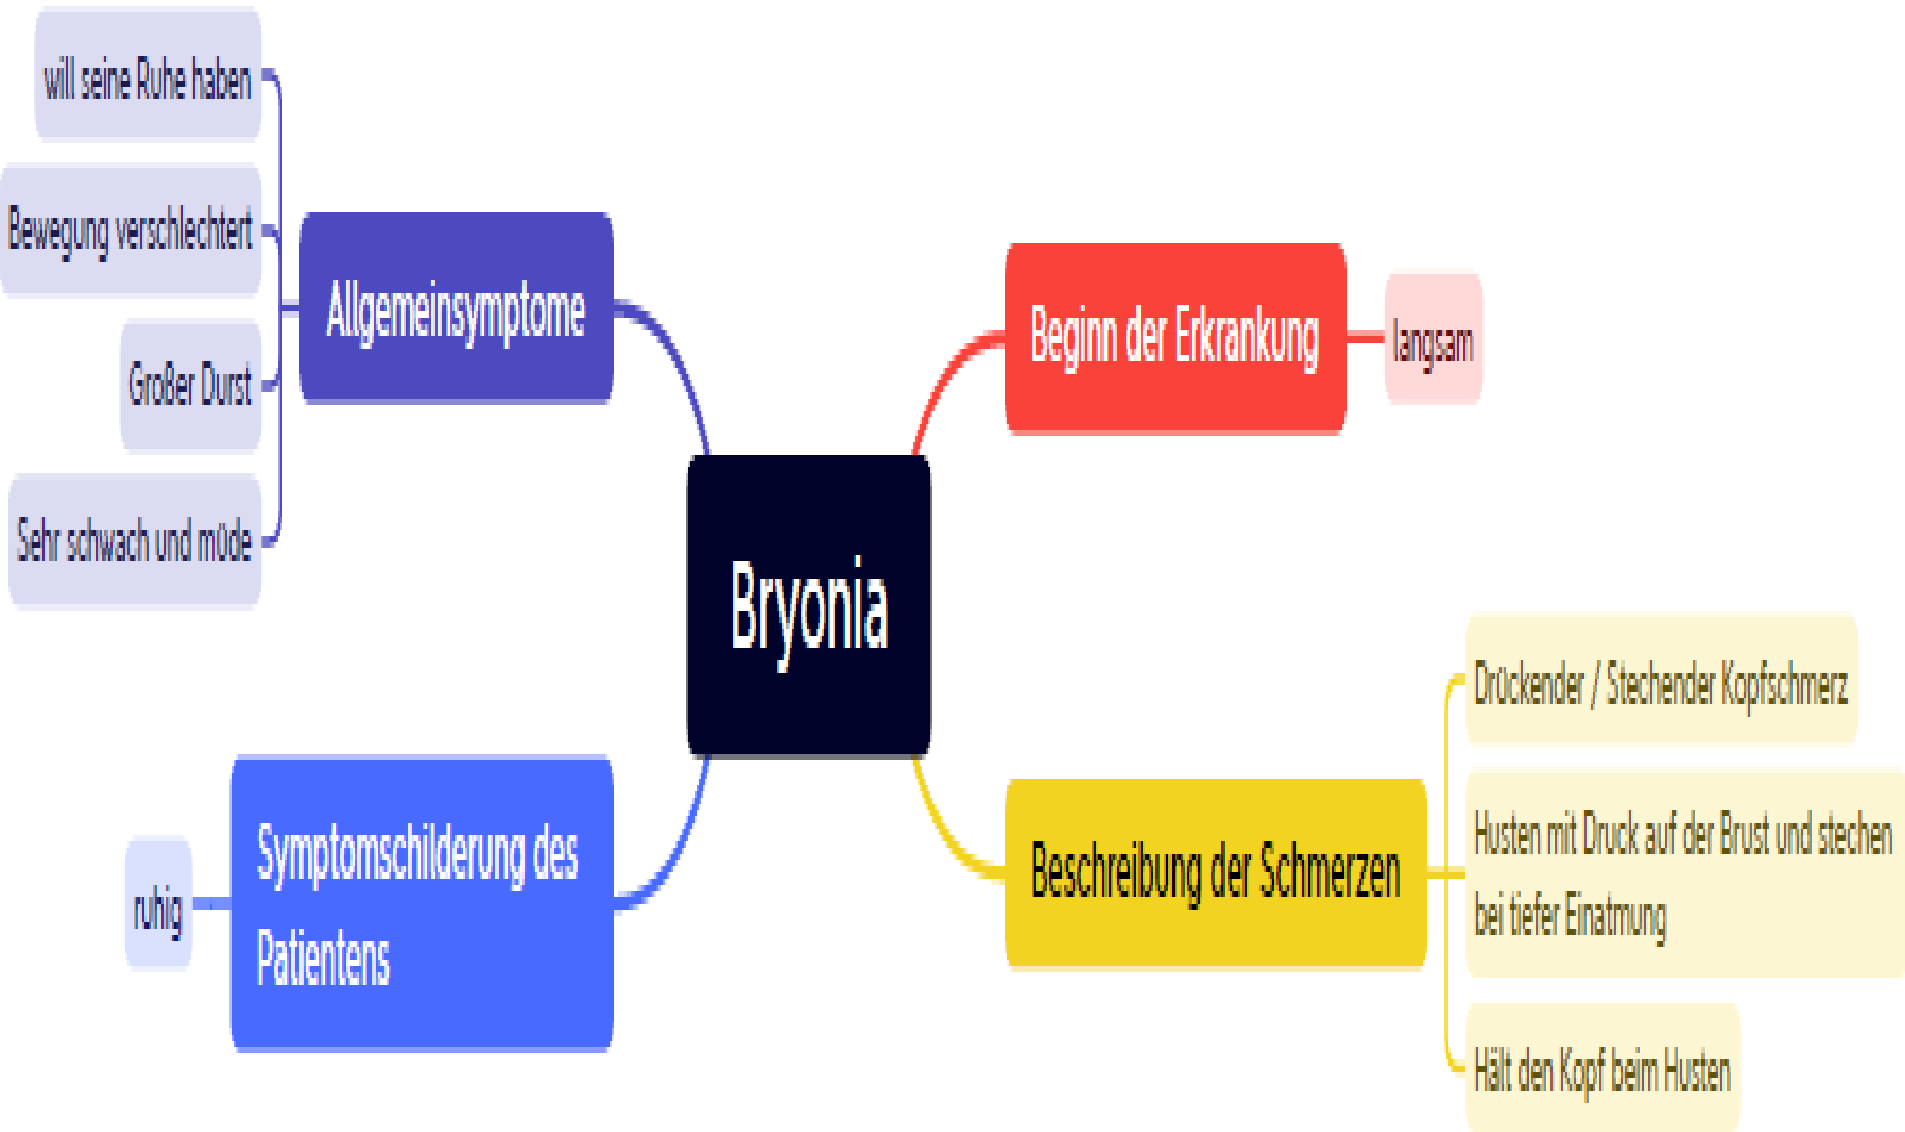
Bryonia

Allgemeinsymptome

will seine Ruhe haben

Bewegung verschlechtert

Großer Durst

Sehr schwach und müde

Beginn der Erkrankung

langsam

Symptomschilderung des Patientens

ruhig

Beschreibung der Schmerzen

Drückender / Stechender Kopfschmerz

Husten mit Druck auf der Brust und stechen bei tiefer Einatmung

Hält den Kopf beim Husten